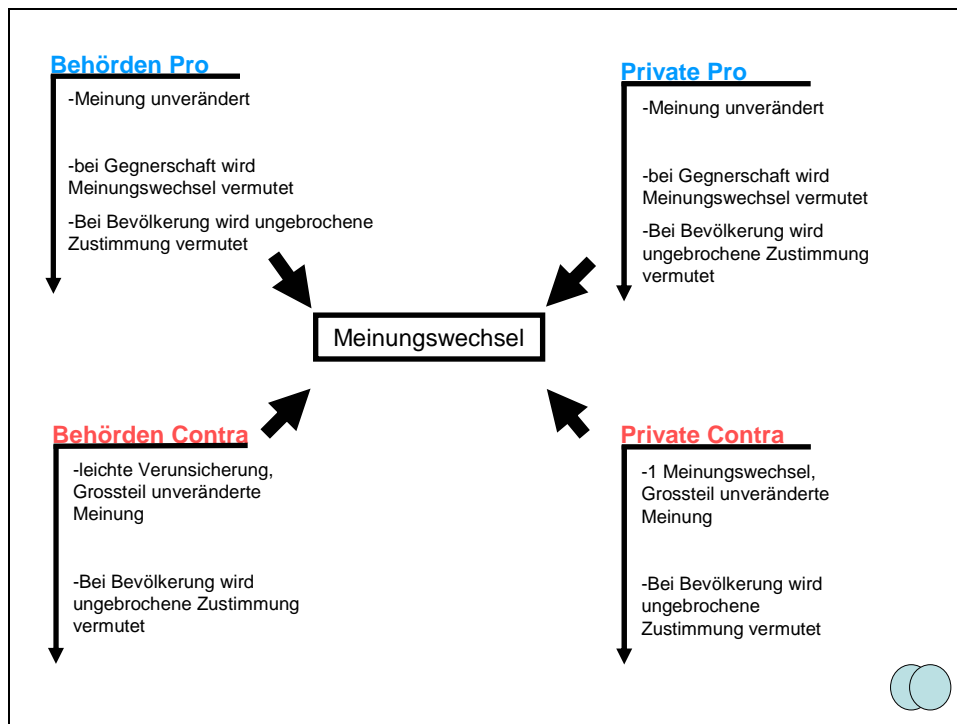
Behörden Pro

-Meinung unverändert

-bei Gegnerschaft wird Meinungswechsel vermutet

-Bei Bevölkerung wird ungebrochene Zustimmung vermutet

Private Pro

-Meinung unverändert

-bei Gegnerschaft wird Meinungswechsel vermutet

-Bei Bevölkerung wird ungebrochene Zustimmung vermutet

Meinungswechsel

Behörden Contra

-leichte Verunsicherung, Grossteil unveränderte Meinung

-Bei Bevölkerung wird ungebrochene Zustimmung vermutet

Private Contra

-1 Meinungswechsel, Grossteil unveränderte Meinung

-Bei Bevölkerung wird ungebrochene Zustimmung vermutet